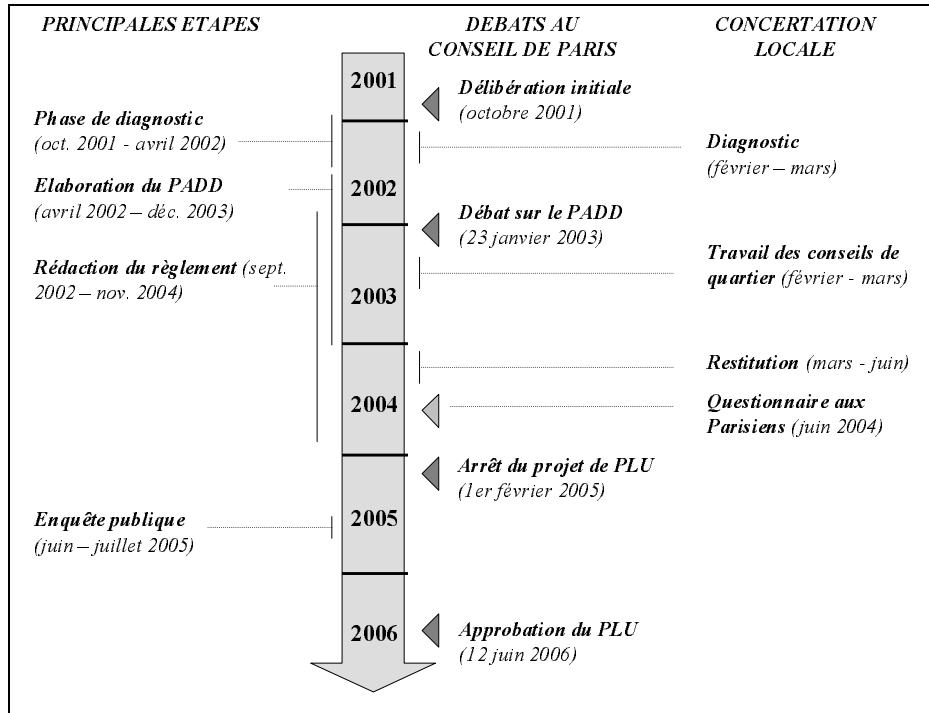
PRINCIPALES ETAPES

DEBATS AU CONSEIL DE PARIS

CONCERTATION LOCALE

2001

Délibération initiale (octobre 2001)

Phase de diagnostic (oct. 2001 - avril 2002)

Diagnostic (février – mars)

Elaboration du PADD (avril 2002 – déc. 2003)

2002

Débat sur le PADD (23 janvier 2003)

Rédaction du règlement (sept. 2002 – nov. 2004)

Travail des conseils de quartier (février - mars)

2003

Restitution (mars - juin)

2004

Questionnaire aux Parisiens (juin 2004)

Arrêt du projet de PLU (1er février 2005)

Enquête publique (juin – juillet 2005)

2005

2006

Approbation du PLU (12 juin 2006)